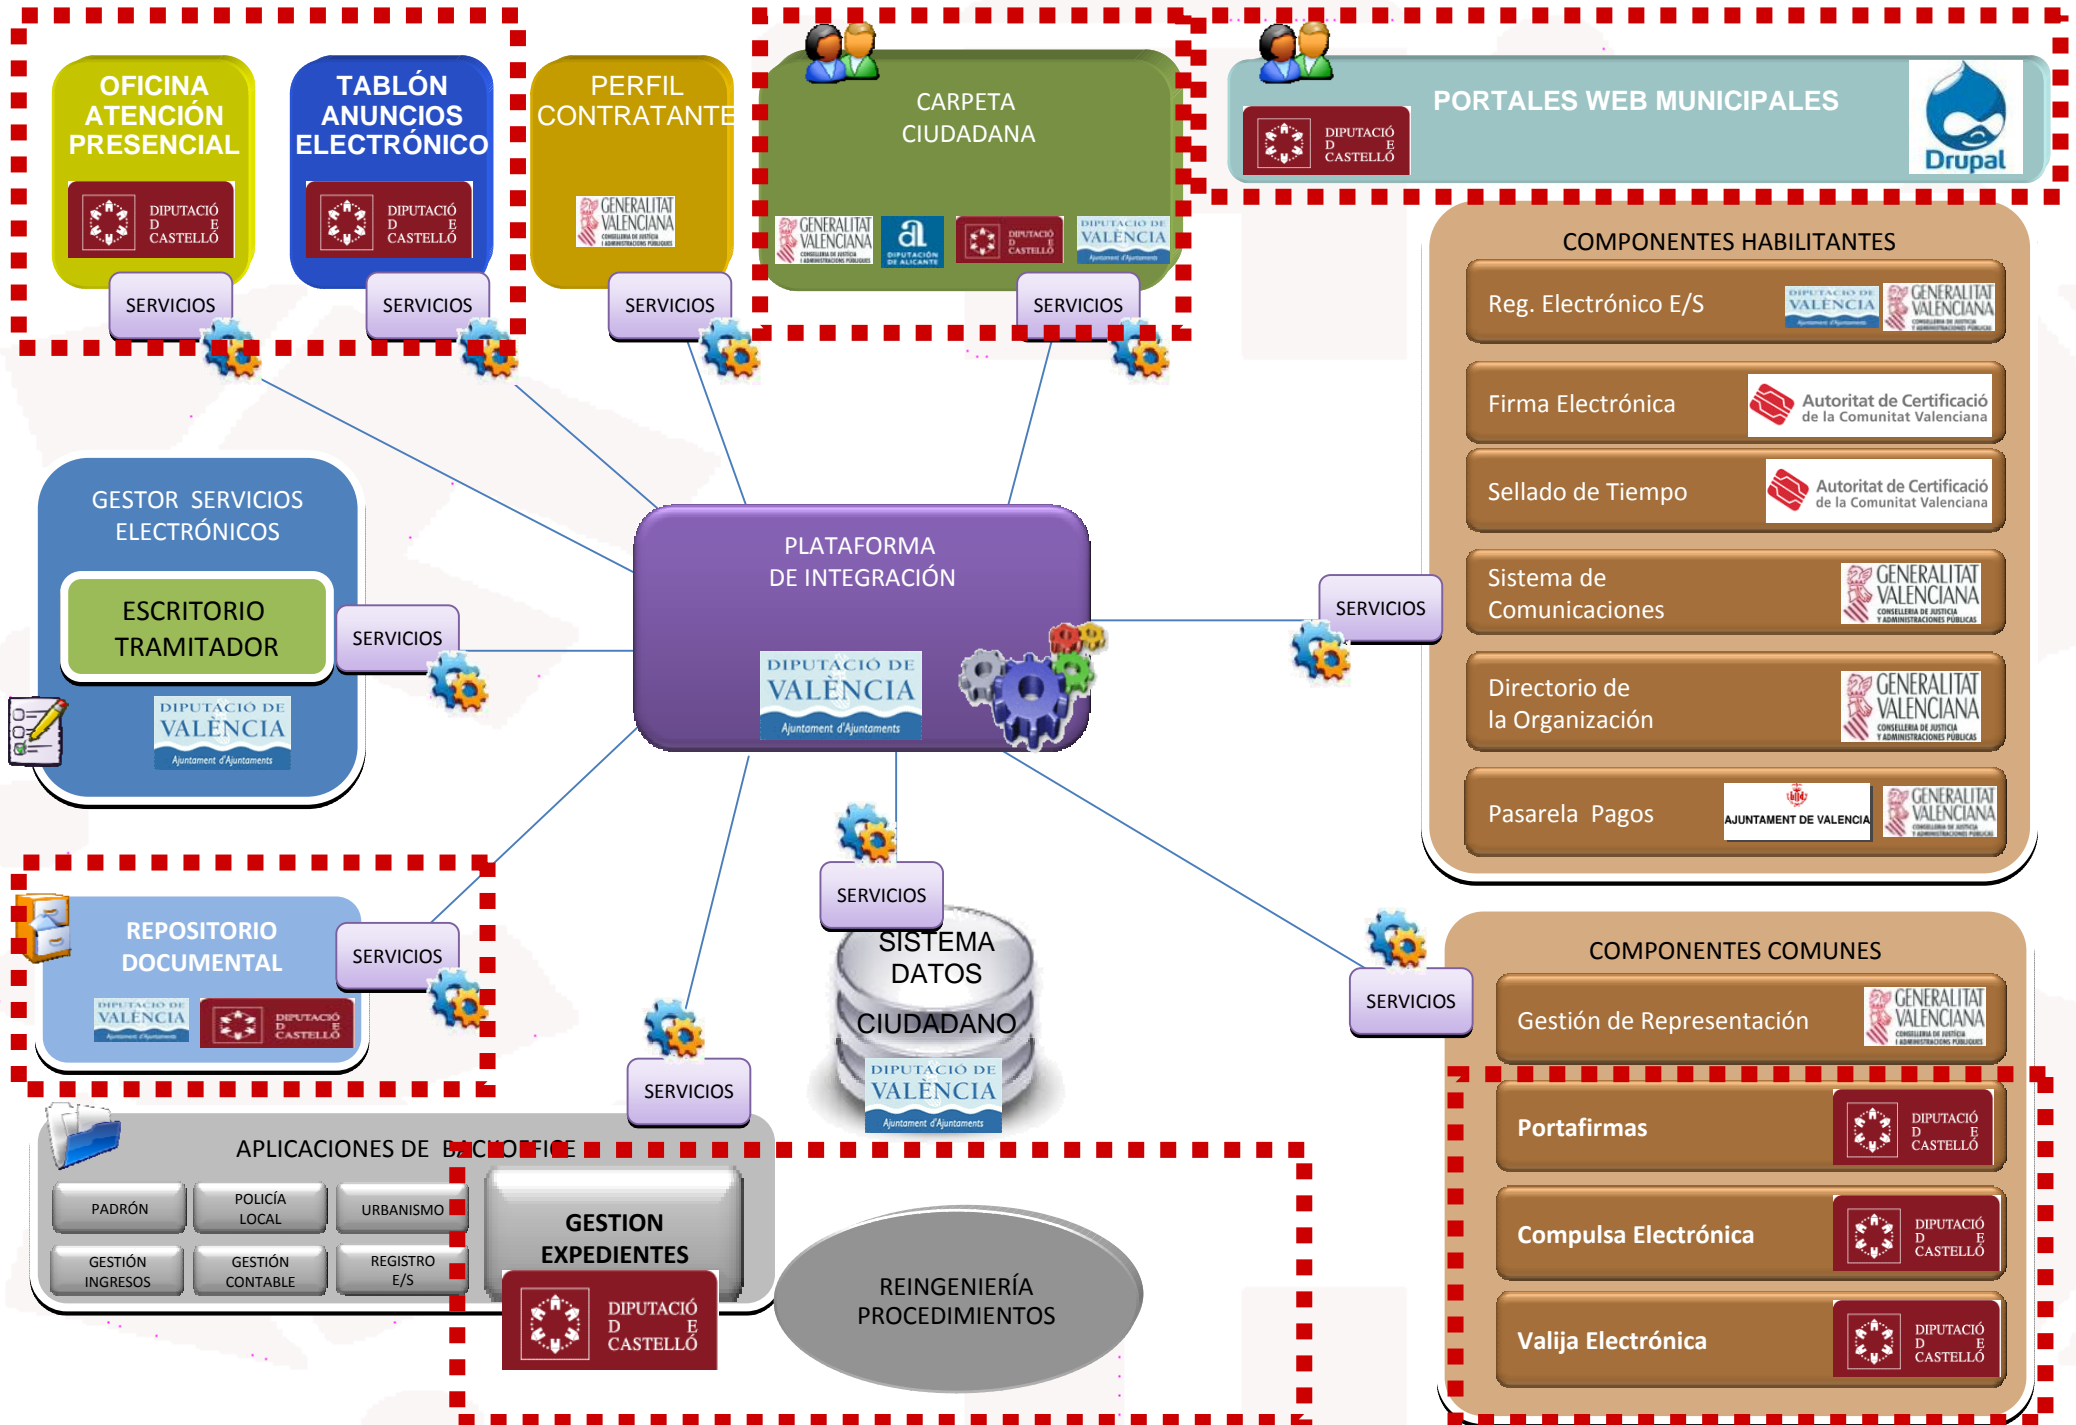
OFICINA ATENCIÓN PRESENCIAL

DIPUTACIÓ DE CASTELLÓ

SERVICIOS

TABLÓN ANUNCIOS ELECTRÓNICO

DIPUTACIÓ DE CASTELLÓ

SERVICIOS

PERFIL CONTRATANTE

GENERALITAT VALENCIANA

SERVICIOS

CARPETA CIUDADANA

GENERALITAT VALENCIANA

DIPUTACIÓN DE ALICANTE

DIPUTACIÓ DE CASTELLÓ

DIPUTACIÓ DE VALÈNCIA

SERVICIOS

PORTALES WEB MUNICIPALES

DIPUTACIÓ DE CASTELLÓ

Drupal

COMPONENTES HABILITANTES

Reg. Electrónico E/S

DIPUTACIÓ DE VALÈNCIA

GENERALITAT VALENCIANA

Firma Electrónica

Autoritat de Certificació de la Comunitat Valenciana

Sellado de Tiempo

Autoritat de Certificació de la Comunitat Valenciana

Sistema de Comunicaciones

GENERALITAT VALENCIANA

Directorio de la Organización

GENERALITAT VALENCIANA

Pasarela Pagos

AJUNTAMENT DE VALENCIA

GENERALITAT VALENCIANA

GESTOR SERVICIOS ELECTRÓNICOS

ESCRITORIO TRAMITADOR

DIPUTACIÓ DE VALÈNCIA
Ajuntament d'Ajuntaments

SERVICIOS

PLATAFORMA DE INTEGRACIÓN

DIPUTACIÓ DE VALÈNCIA
Ajuntament d'Ajuntaments

SERVICIOS

REPOSITORIO DOCUMENTAL

DIPUTACIÓ DE VALÈNCIA

DIPUTACIÓ DE CASTELLÓ

SERVICIOS

SERVICIOS

SISTEMA DATOS CIUDADANO

DIPUTACIÓ DE VALÈNCIA
Ajuntament d'Ajuntaments

SERVICIOS

SERVICIOS

COMPONENTES COMUNES

Gestión de Representación

GENERALITAT VALENCIANA

Portafirmas

DIPUTACIÓ DE CASTELLÓ

Compulsa Electrónica

DIPUTACIÓ DE CASTELLÓ

Valija Electrónica

DIPUTACIÓ DE CASTELLÓ

APLICACIONES DE BACKOFFICE

PADRÓN

POLICÍA LOCAL

URBANISMO

GESTIÓN INGRESOS

GESTIÓN CONTABLE

REGISTRO E/S

GESTION EXPEDIENTES

DIPUTACIÓ DE CASTELLÓ

REINGENIERÍA PROCEDIMIENTOS